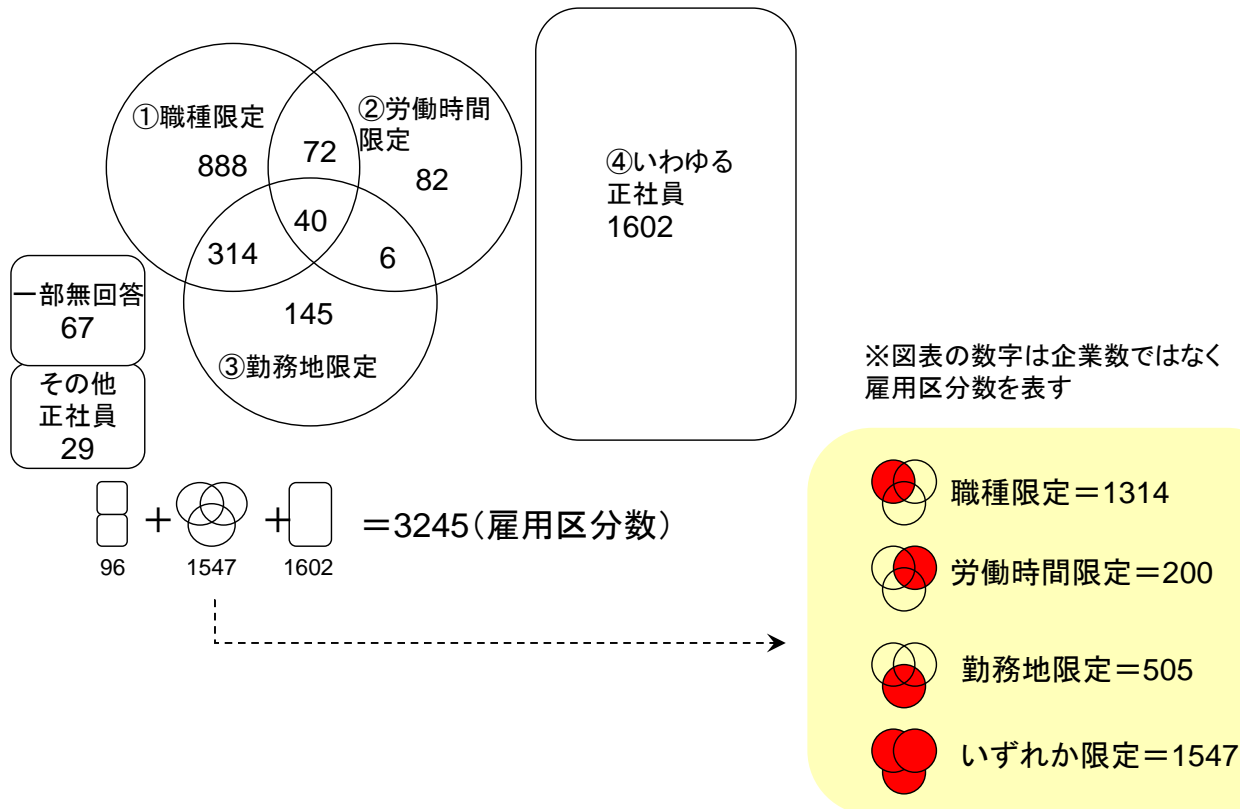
①職種限定
888
72
②労働時間限定
82
40
314
6
145
③勤務地限定

④いわゆる正社員
1602

一部無回答
67

その他正社員
29

＋ ＋ ＝3245（雇用区分数）
96 1547 1602

※図表の数字は企業数ではなく雇用区分数を表す

職種限定＝1314
労働時間限定＝200
勤務地限定＝505
いずれか限定＝1547